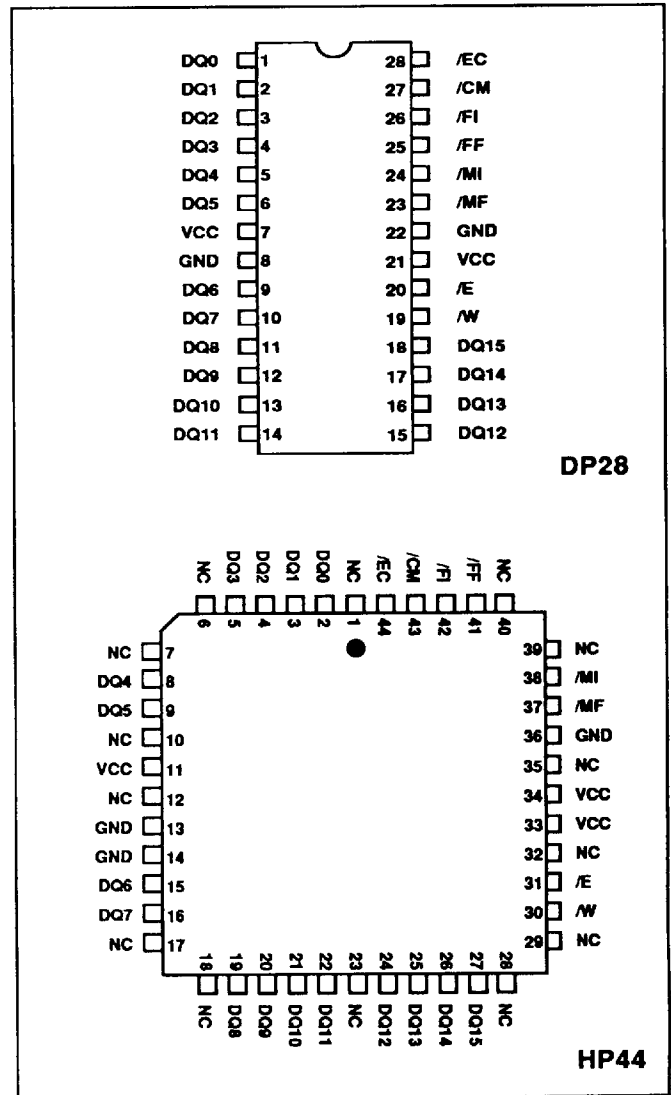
DQ0 1
DQ1 2
DQ2 3
DQ3 4
DQ4 5
DQ5 6
VCC 7
GND 8
DQ6 9
DQ7 10
DQ8 11
DQ9 12
DQ10 13
DQ11 14

28 /EC
27 /CM
26 /FI
25 /FF
24 /MI
23 /MF
22 GND
21 VCC
20 /E
19 /W
18 DQ15
17 DQ14
16 DQ13
15 DQ12

DP28

NC 6
DQ3 5
DQ2 4
DQ1 3
DQ0 2
NC 1
/EC 44
/CM 43
/FI 42
/FF 41
NC 40

NC 7
DQ4 8
DQ5 9
NC 10
VCC 11
NC 12
GND 13
GND 14
DQ6 15
DQ7 16
NC 17

39 NC
38 /MI
37 /MF
36 GND
35 NC
34 VCC
33 VCC
32 NC
31 /E
30 /W
29 NC

18 NC
19 DQ8
20 DQ9
21 DQ10
22 DQ11
23 NC
24 DQ12
25 DQ13
26 DQ14
27 DQ15
28 NC

HP44